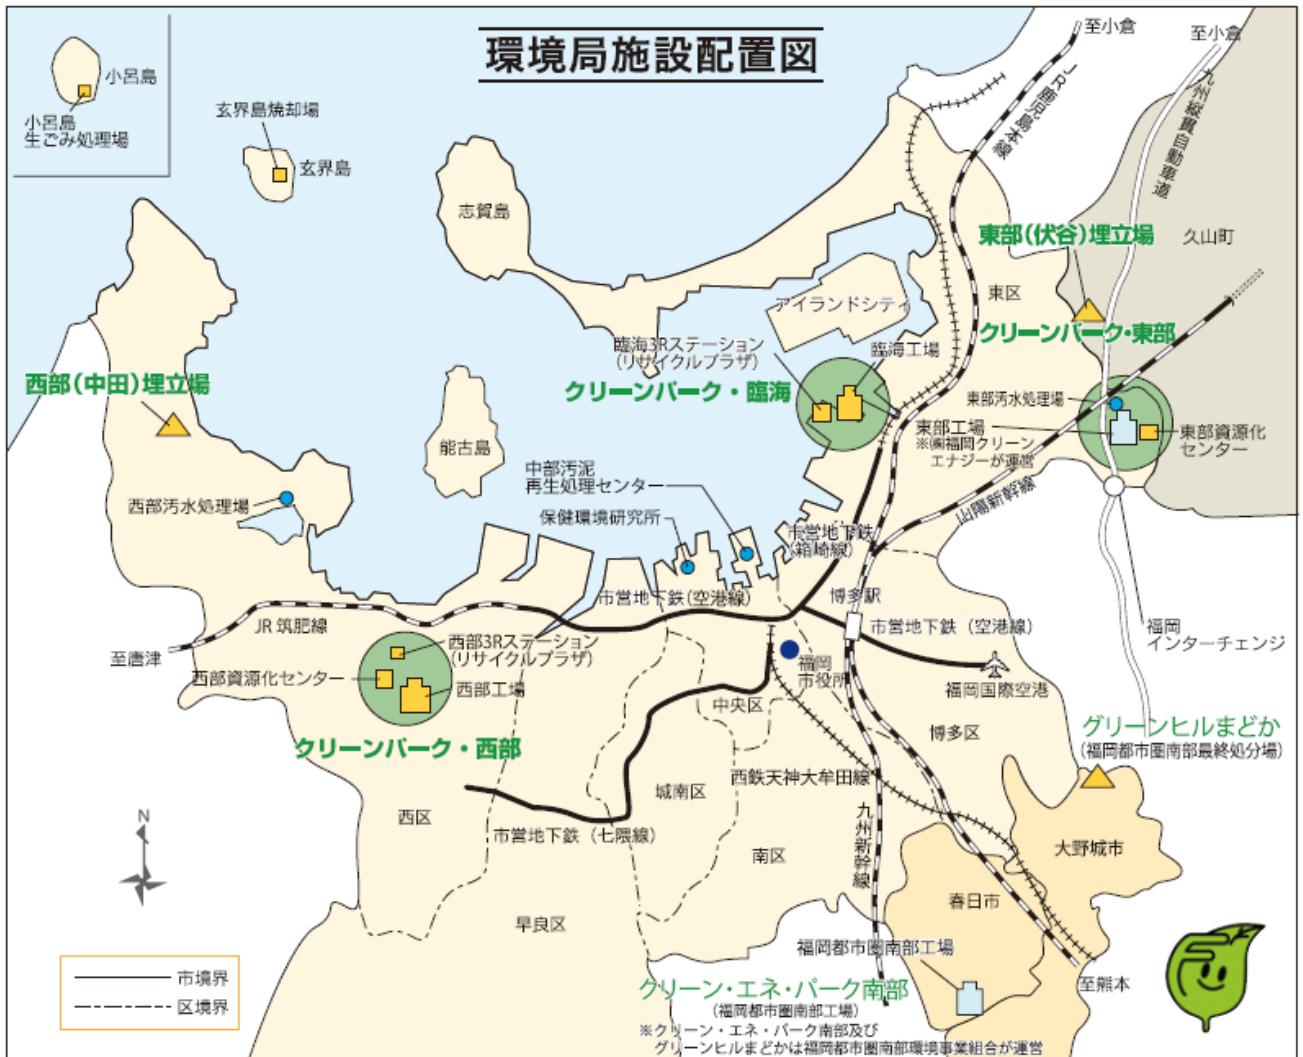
環境局施設配置図

小呂島
小呂島
生ごみ処理場
玄界島焼却場
玄界島
志賀島
能古島
至小倉
至小倉
JR鹿児島本線
九州縦貫自動車道
東部(伏谷)埋立場
久山町
東区
アイランドシティ
クリーンパーク・東部
臨海3Rステーション
(リサイクルプラザ)
臨海工場
クリーンパーク・臨海
西部(中田)埋立場
東部汚水処理場
東部工場
※㈱福岡クリーンエナジーが運営
東部資源化センター
中部汚泥再生処理センター
西部汚水処理場
保健環境研究所
山陽新幹線
市営地下鉄(箱崎線)
博多駅
市営地下鉄(空港線)
市営地下鉄(空港線)
福岡インターチェンジ
JR筑肥線
西部3Rステーション
(リサイクルプラザ)
至唐津
西部資源化センター
西部工場
福岡市役所
福岡国際空港
中央区
グリーンヒルまどか
(福岡都市圏南部最終処分場)
クリーンパーク・西部
博多区
西鉄天神大牟田線
城南区
西区
市営地下鉄(七隈線)
九州新幹線
大野城市
南区
春日市
早良区
福岡都市圏南部工場
市境界
区境界
クリーン・エネ・パーク南部
(福岡都市圏南部工場)
※クリーン・エネ・パーク南部及びグリーンヒルまどかは福岡都市圏南部環境事業組合が運営
至熊本
N